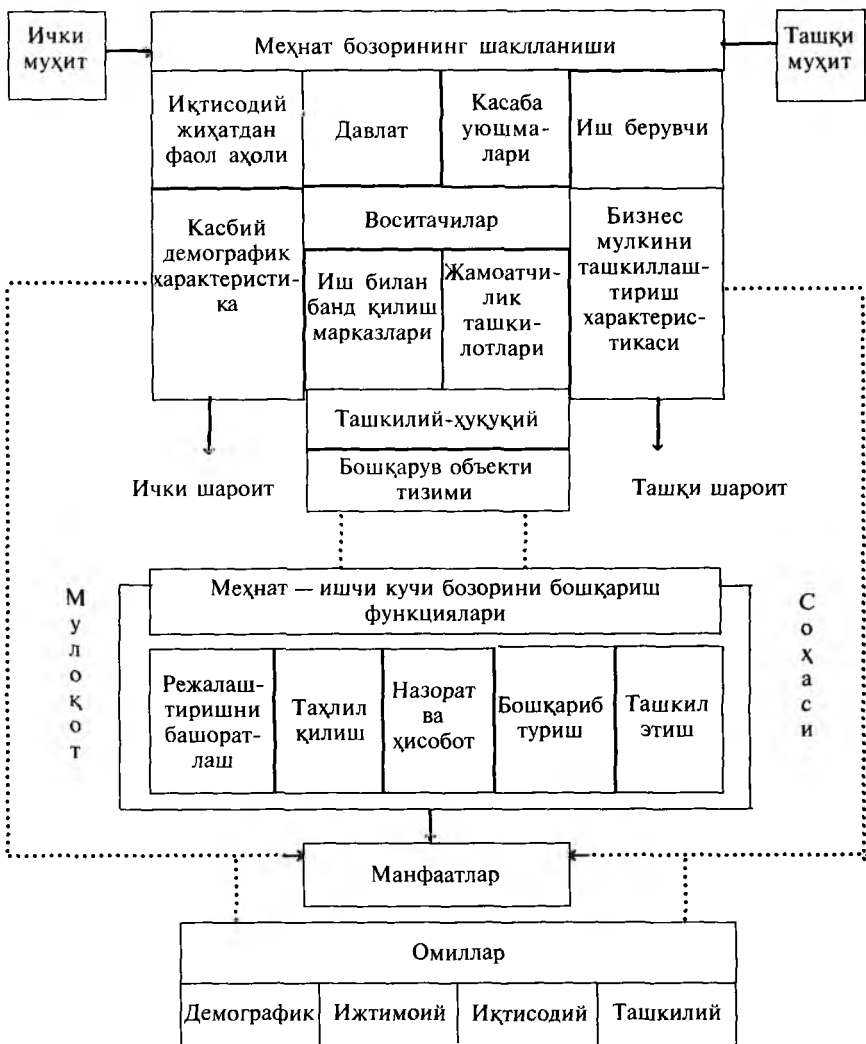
Ички муҳит

Меҳнат бозорининг шаклланиши

Ташқи муҳит

Иқтисодий жиҳатдан фаол аҳоли

Давлат

Касаба уюшмалари

Иш берувчи

Касбий демографик характеристика

Воситачилар

Иш билан банд қилиш марказлари

Жамоатчилик ташкилотлари

Бизнес мулкини ташкиллаштириш характеристикаси

Ташкилий-ҳуқуқий

Бошқарув объекти тизими

Ички шароит

Ташқи шароит

Мулоқот

Меҳнат — ишчи кучи бозорини бошқариш функциялари

Соҳаси

Режалаштиришни башоратлаш

Таҳлил қилиш

Назорат ва ҳисобот

Бошқариб туриш

Ташкил этиш

Манфаатлар

Омиллар

| Демографик | Ижтимоий | Иқтисодий | Ташкилий |
|---|---|---|---|